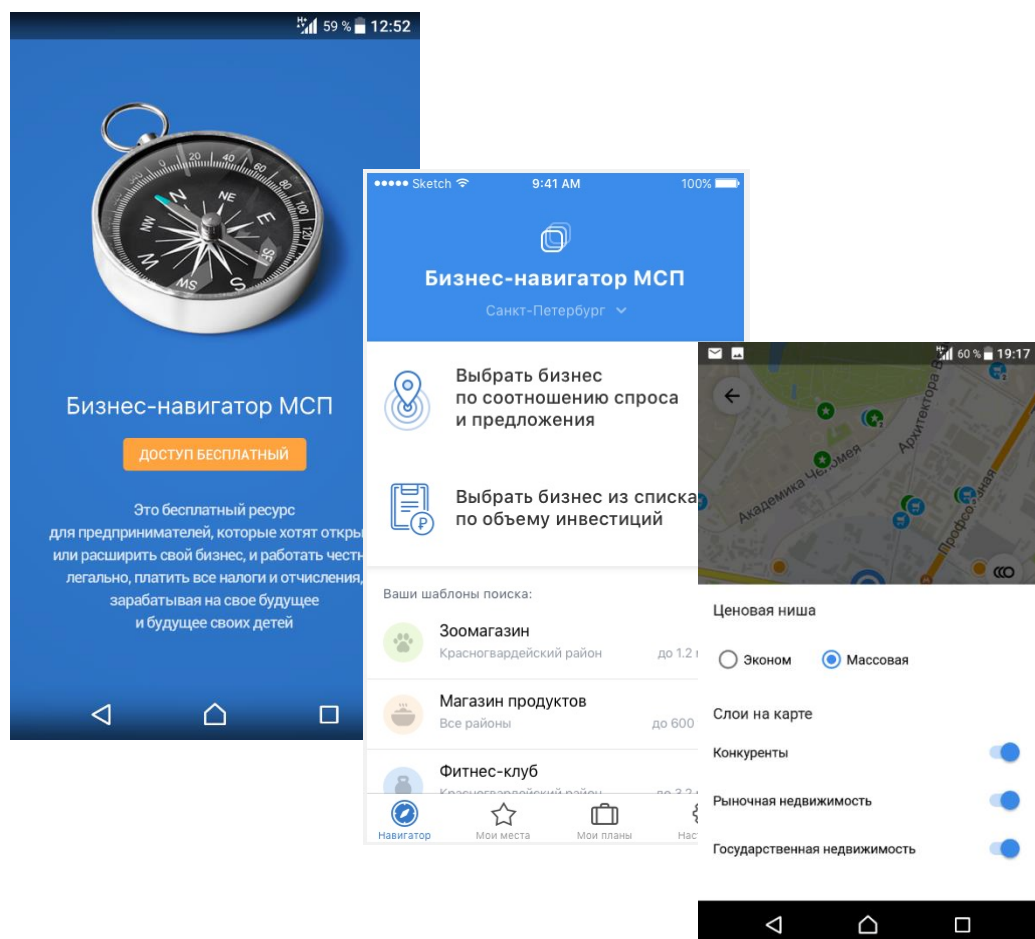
59 % 12:52

20 40 60 80 N NE E SE S SW W NW MS

Бизнес-навигатор МСП

ДОСТУП БЕСПЛАТНЫЙ

Это бесплатный ресурс для предпринимателей, которые хотят откры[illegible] или расширить свой бизнес, и работать честн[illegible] легально, платить все налоги и отчисления, зарабатывая на свое будущее и будущее своих детей

●●●●● Sketch 9:41 AM 100%

Бизнес-навигатор МСП

Санкт-Петербург

Выбрать бизнес по соотношению спроса и предложения

Выбрать бизнес из списка по объему инвестиций

Ваши шаблоны поиска:

Зоомагазин
Красногвардейский район до 1.2 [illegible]

Магазин продуктов
Все районы до 600 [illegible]

Фитнес-клуб
Красногвардейский район до 3.2 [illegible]

Навигатор Мои места Мои планы Нас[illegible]

60 % 19:17

Академика Челомея Архитектора В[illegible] Профсоюзная

Ценовая ниша

Эконом Массовая

Слои на карте

Конкуренты

Рыночная недвижимость

Государственная недвижимость